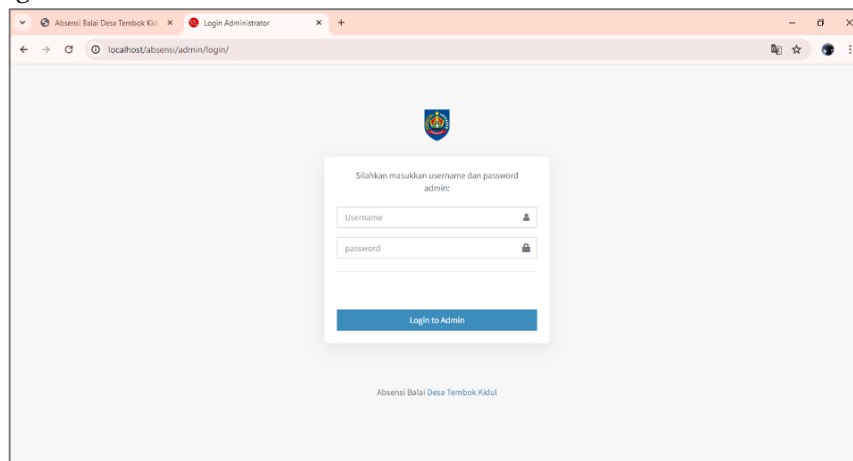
Absensi Balai Desa Tembok Kid ×
Login Administrator ×
+
localhost/absensi/admin/login/

Silahkan masukkan username dan password admin:

Username

password

Login to Admin

Absensi Balai Desa Tembok Kidul